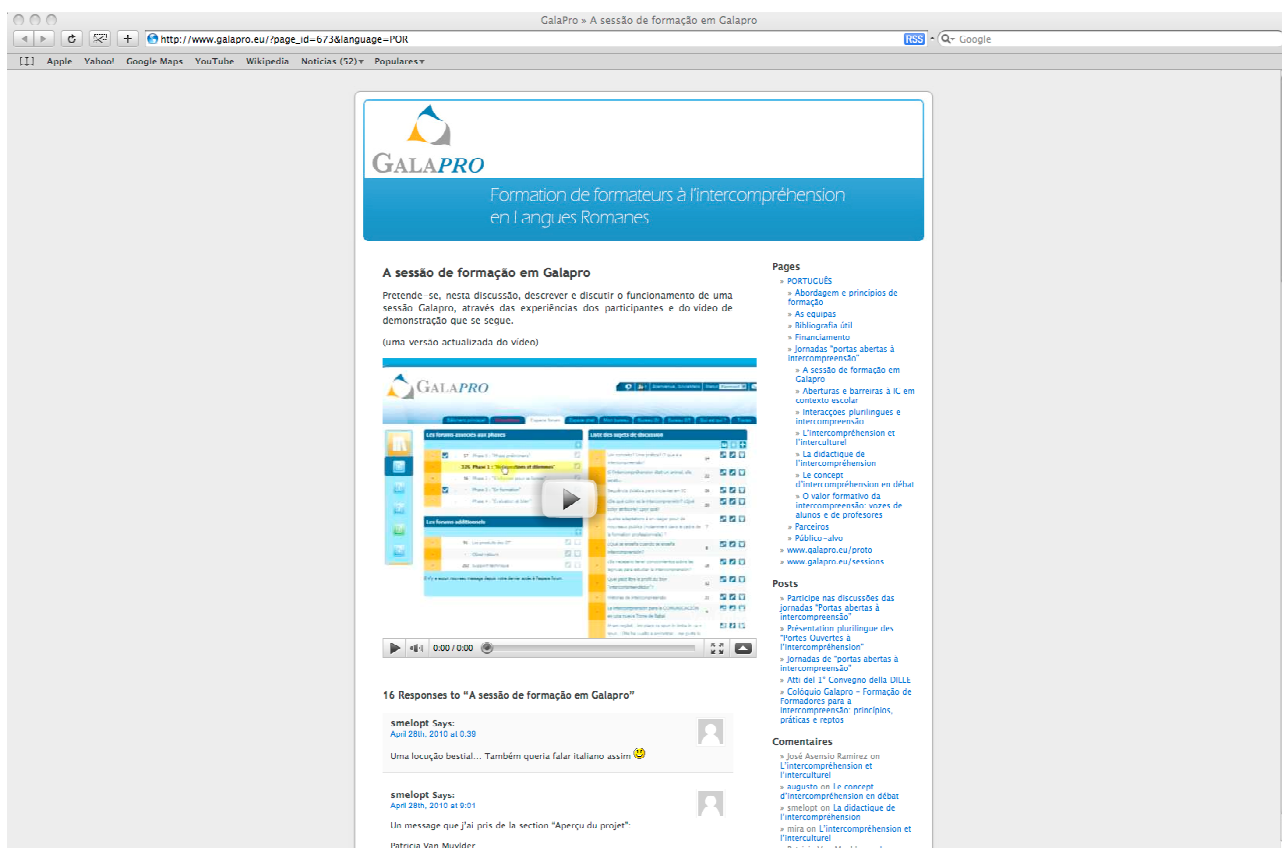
GalaPro » A sessão de formação em Galapro

http://www.galapro.eu/?page_id=673&language=POR

RSS

Google

Apple Yahoo! Google Maps YouTube Wikipedia Notícias (52) Populares

GALAPRO

Formation de formateurs à l'intercompréhension en Langues Romanes

A sessão de formação em Galapro

Pretende-se, nesta discussão, descrever e discutir o funcionamento de uma sessão Galapro, através das experiências dos participantes e do vídeo de demonstração que se segue.

(uma versão actualizada do vídeo)

GALAPRO

Les forums associés aux phases

Liste des sujets de discussion

Phase 1 : "Ouvertures et dilemmes"

Les forums additionnels

0:00 / 0:00

16 Responses to "A sessão de formação em Galapro"

smelopt Says:
April 28th, 2010 at 0:39

Uma locução bestial... Também queria falar italiano assim

smelopt Says:
April 28th, 2010 at 9:01

Un message que j'ai pris de la section "Aperçu du projet":

Patricia Van Muyider

Pages

» PORTUGUÊS
» Abordagem e princípios de formação
» As equipas
» Bibliografia útil
» Financiamento
» Jornadas "portas abertas à intercompreensão"
» A sessão de formação em Galapro
» Aberturas e barreiras à IC em contexto escolar
» Interacçoes plurilíngues e intercompreensão
» L'intercompréhension et l'interculturel
» La didactique de l'intercompréhension
» Le concept d'intercompréhension en débat
» O valor formativo da intercompreensão: vozes de alunos e de profesores
» Parceiros
» Público-alvo
» www.galapro.eu/proto
» www.galapro.eu/sessions

Posts

» Participe nas discussões das jornadas "Portas abertas à intercompreensão"
» Présentation plurilingue des "Portes Ouvertes à l'intercompréhension"
» Jornadas de "portas abertas à intercompreensão"
» Atti del 1° Convegno della DILLE
» Colóquio Galapro – Formação de Formadores para a Intercompreensão: princípios, práticas e reptos

Comentaires

» José Asensio Ramírez on L'intercompréhension et l'interculturel
» augusto on Le concept d'intercompréhension en débat
» smelopt on La didactique de l'intercompréhension
» mira on L'intercompréhension et l'interculturel